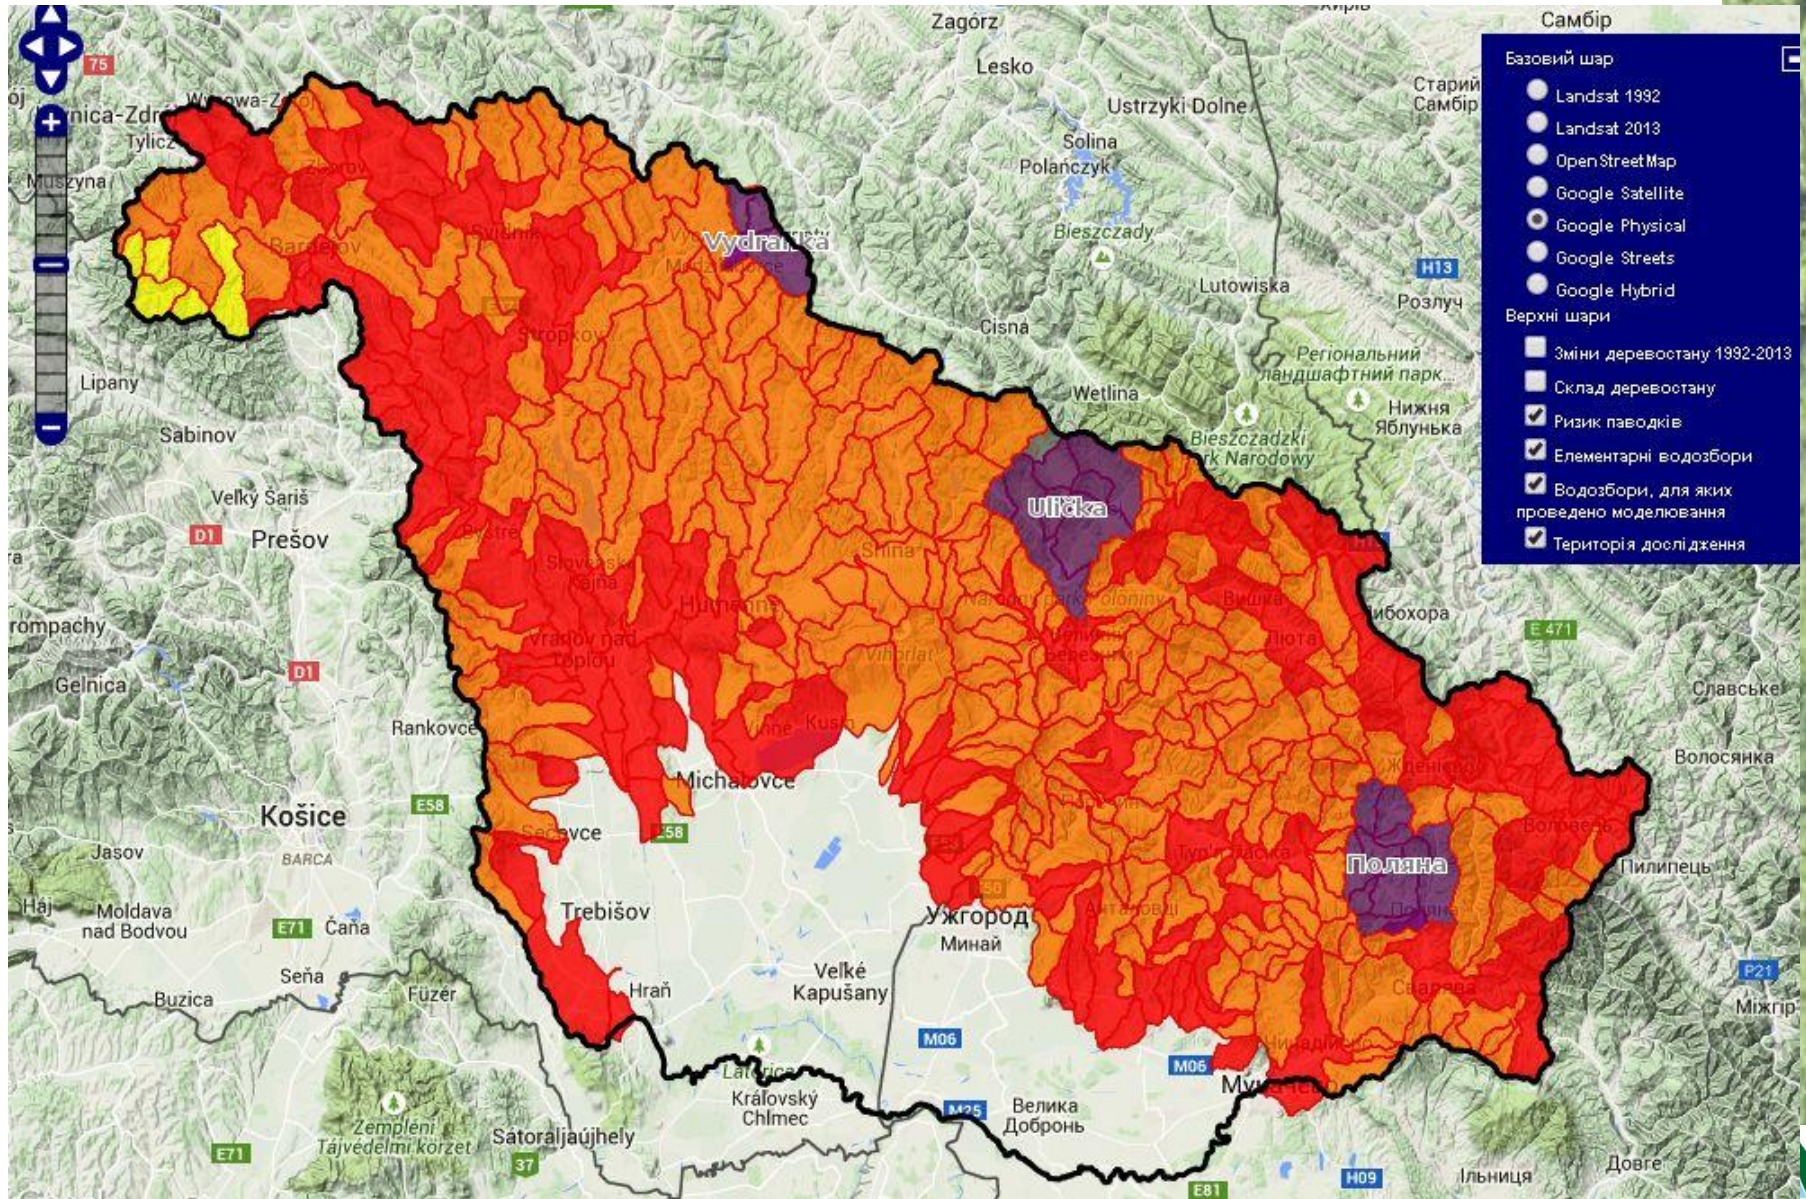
75
nica-Zdr
Wysowa-Z
Tylicz
Muszyna
Bardejov
Svidník
Lipany
Sabinov
Veľký Šariš
D1
Prešov
rompachy
D1
Gelnica
Rankovce
Košice
E58
Jasov
BARCA
Moldava nad Bodvou
E71
Čaňa
Seňa
Buzica
Füzér
Zemplén Tájvédelmi körzet
E71
Sátoraljaújhely
37
Trebišov
Hraň
Sečovce
E58
Michalovce
Veľké Kapušany
Latorica
Kráľovský Chlmec
M25
M06
Stropkov
Vydranka
Zagórz
Lesko
Ustrzyki Dolne
Solina
Polańczyk
Bieszczady
Lutowiska
Cisna
Wetlina
Bieszczadzki
rk Narodowy
Ulička
Snina
Humenné
Vranov nad Topľou
Vihorlat
Kusín
Поляна
Ужгород
Минай
Велика Добронь
M06
Мукачево
Ільниця
Довге
E81
H09
Самбір
Старий Самбір
H13
Розлуч
Регіональний ландшафтний парк...
Нижня Яблунька
Вишка
Люта
Сибохора
E 471
Славське
Волосянка
Пилипець
P21
Міжгір
Базовий шар
Landsat 1992
Landsat 2013
OpenStreetMap
Google Satellite
Google Physical
Google Streets
Google Hybrid
Верхні шари
Зміни деревостану 1992-2013
Склад деревостану
Ризик паводків
Елементарні водозбори
Водозбори, для яких проведено моделювання
Територія дослідження